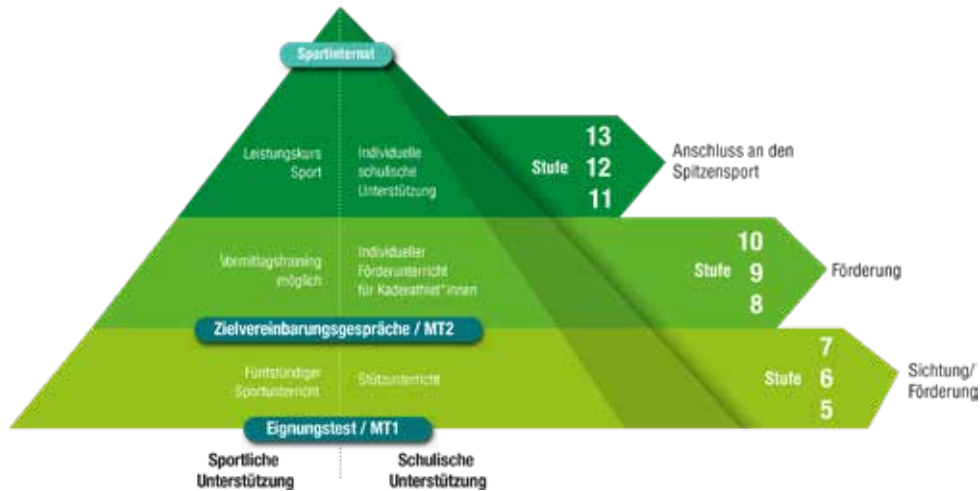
Sportinternat

Leistungskurs Sport

Individuelle schulische Unterstützung

Stufe 13 12 11

Anschluss an den Spitzensport

Vormittagstraining möglich

Individueller Förderunterricht für Kaderathlet*innen

Stufe 10 9 8

Förderung

Zielvereinbarungsgespräche / MT2

Fünfstündiger Sportunterricht

Stützunterricht

Stufe 7 6 5

Sichtung/ Förderung

Eignungstest / MT1

Sportliche Unterstützung

Schulische Unterstützung